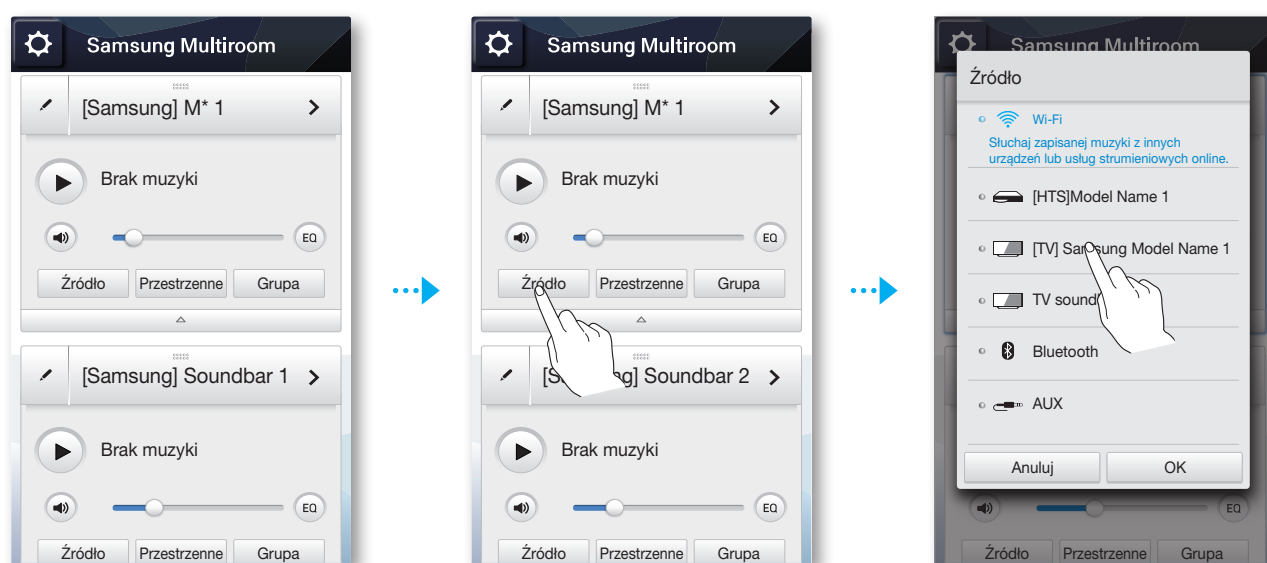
Samsung Multiroom

[Samsung] M* 1

Brak muzyki

EQ

Źródło Przestrzenne Grupa

[Samsung] Soundbar 1

Brak muzyki

EQ

Źródło Przestrzenne Grupa

Samsung Multiroom

[Samsung] M* 1

Brak muzyki

EQ

Źródło Przestrzenne Grupa

[Sa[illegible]g] Soundbar 2

Brak muzyki

EQ

Źródło Przestrzenne Grupa

Samsung Multiroom

Źródło

Wi-Fi

Słuchaj zapisanej muzyki z innych urządzeń lub usług strumieniowych online.

[HTS]Model Name 1

[TV] Sa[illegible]sung Model Name 1

TV sound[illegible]

Bluetooth

AUX

Anuluj OK

EQ

Źródło Przestrzenne Grupa